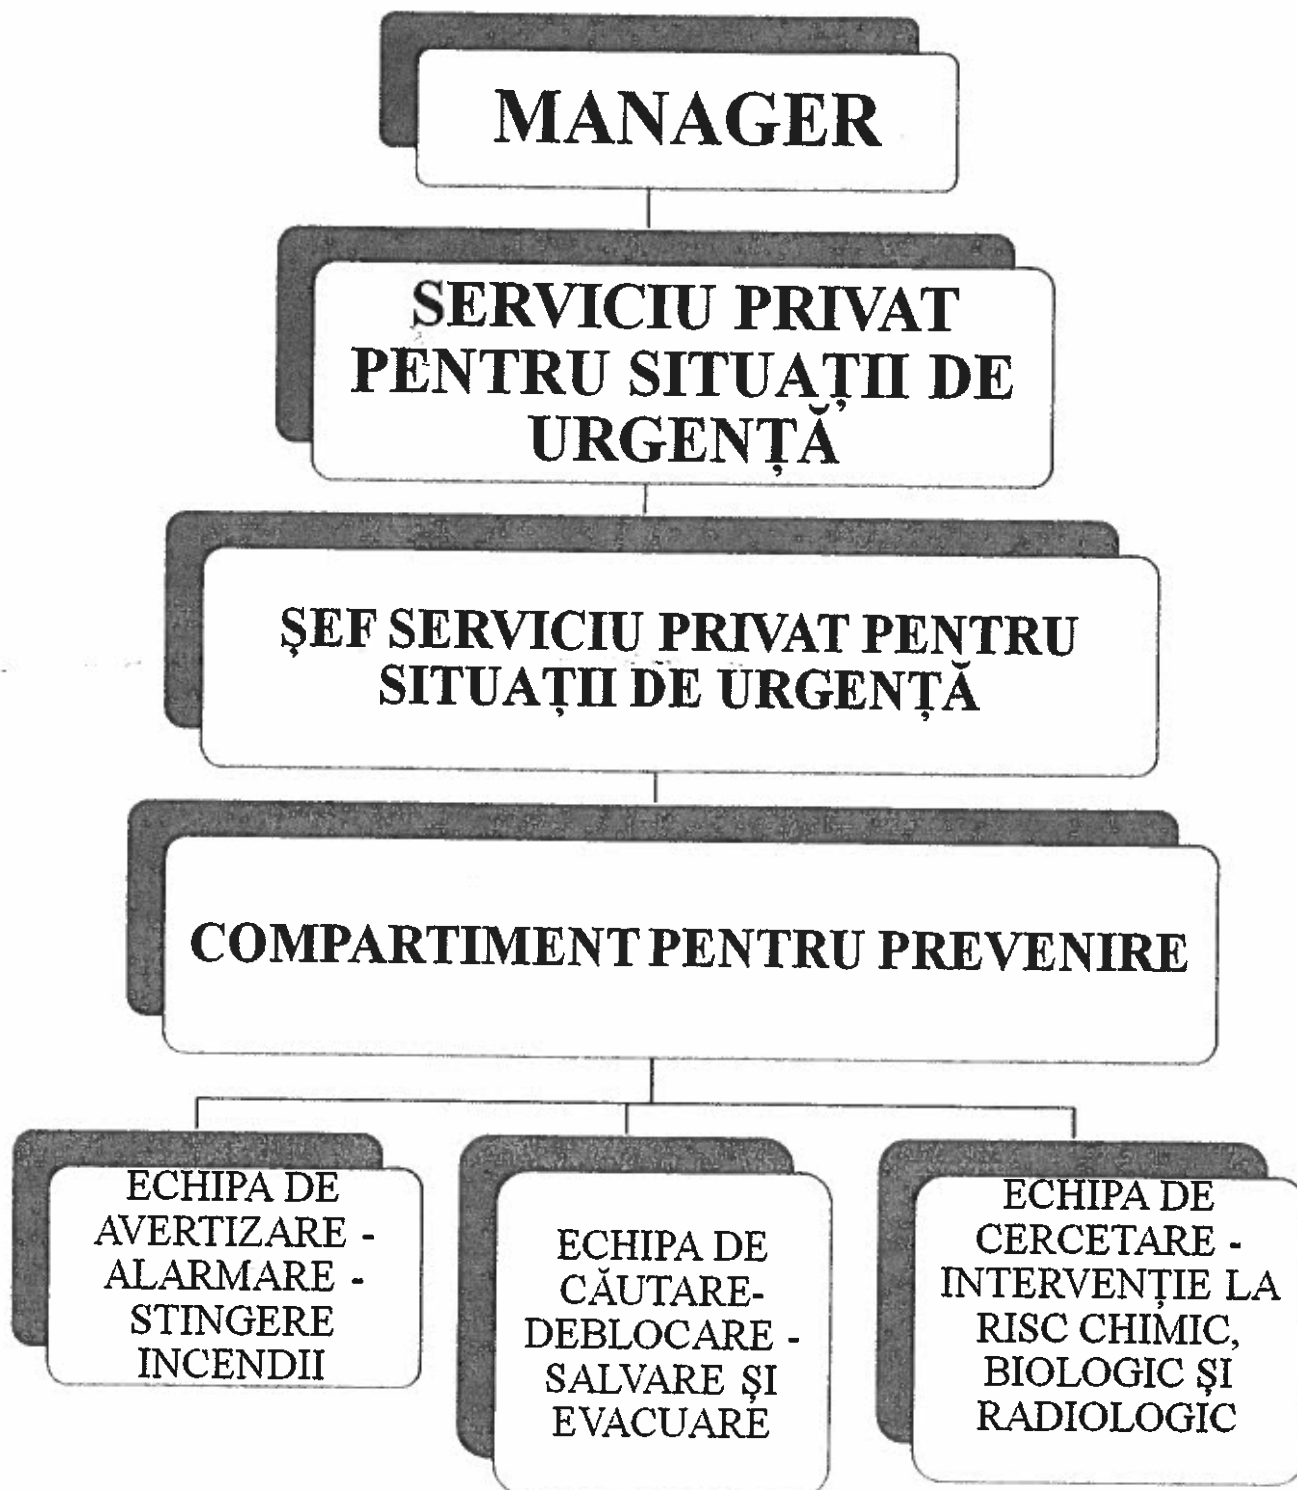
MANAGER

SERVICIU PRIVAT PENTRU SITUAȚII DE URGENȚĂ

ȘEF SERVICIU PRIVAT PENTRU SITUAȚII DE URGENȚĂ

COMPARTIMENT PENTRU PREVENIRE

ECHIPA DE AVERTIZARE - ALARMARE - STINGERE INCENDII

ECHIPA DE CĂUTARE-DEBLOCARE - SALVARE ȘI EVACUARE

ECHIPA DE CERCETARE - INTERVENȚIE LA RISC CHIMIC, BIOLOGIC ȘI RADIOLOGIC